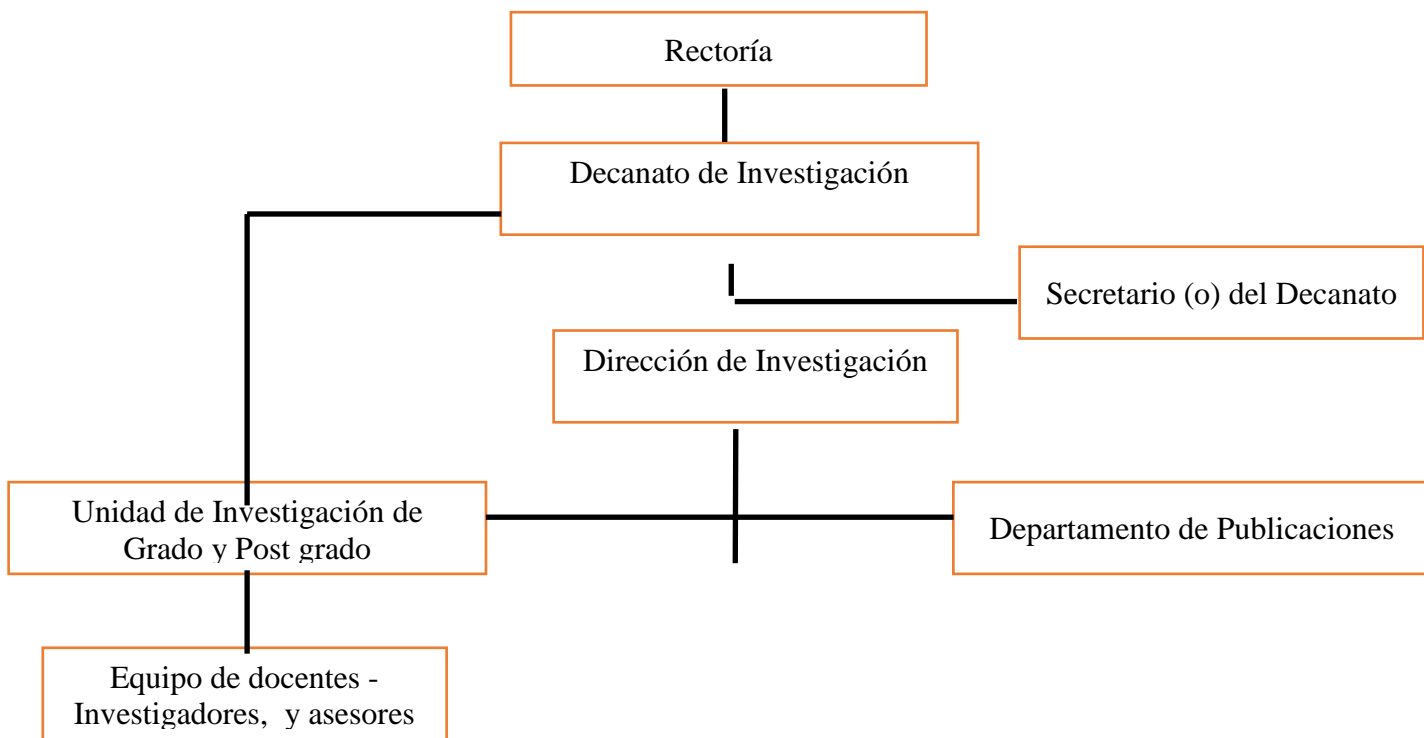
Rectoría

Decanato de Investigación

Secretario (o) del Decanato

Dirección de Investigación

Unidad de Investigación de Grado y Post grado

Departamento de Publicaciones

Equipo de docentes - Investigadores, y asesores